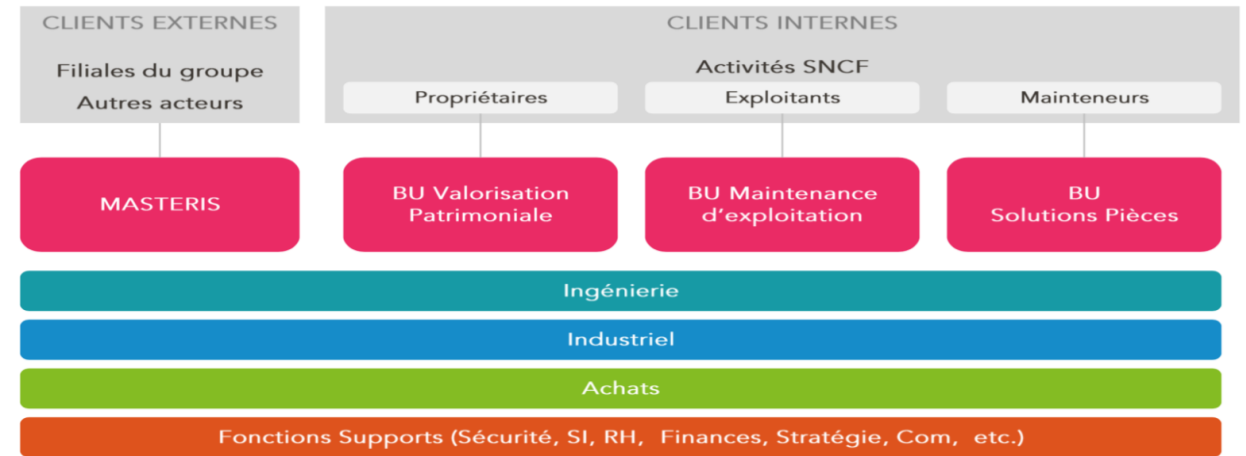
CLIENTS EXTERNES

Filiales du groupe
Autres acteurs

CLIENTS INTERNES

Activités SNCF

Propriétaires

Exploitants

Mainteneurs

MASTERIS

BU Valorisation Patrimoniale

BU Maintenance d'exploitation

BU Solutions Pièces

Ingénierie

Industriel

Achats

Fonctions Supports (Sécurité, SI, RH, Finances, Stratégie, Com, etc.)